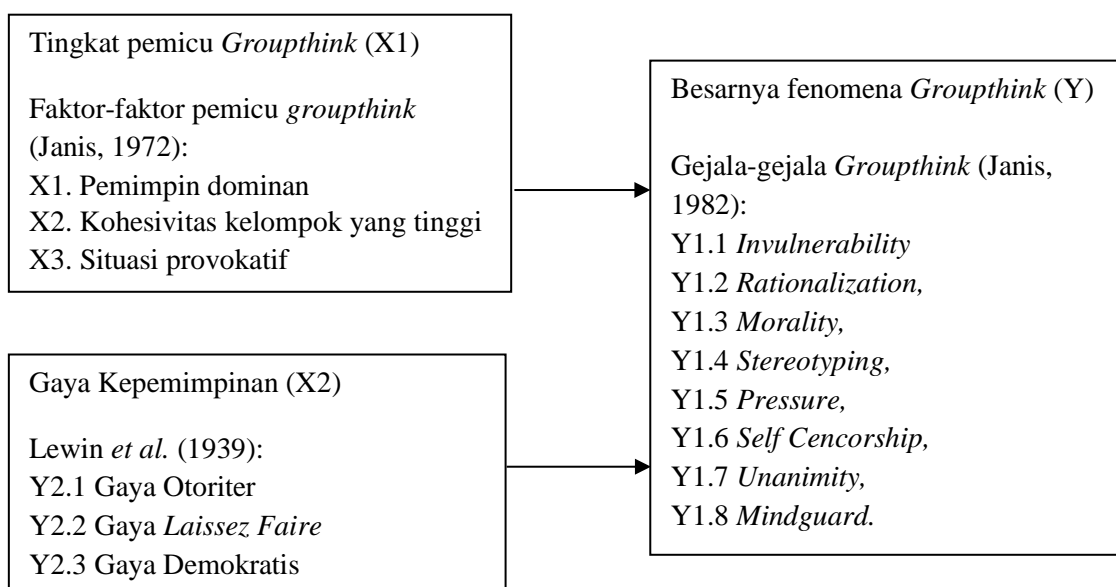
Tingkat pemicu *Groupthink* (X1)

Faktor-faktor pemicu *groupthink* (Janis, 1972):
X1. Pemimpin dominan
X2. Kohesivitas kelompok yang tinggi
X3. Situasi provokatif

Gaya Kepemimpinan (X2)

Lewin *et al.* (1939):
Y2.1 Gaya Otoriter
Y2.2 Gaya *Laissez Faire*
Y2.3 Gaya Demokratis

Besarnya fenomena *Groupthink* (Y)

Gejala-gejala *Groupthink* (Janis, 1982):
Y1.1 *Invulnerability*
Y1.2 *Rationalization,*
Y1.3 *Morality,*
Y1.4 *Stereotyping,*
Y1.5 *Pressure,*
Y1.6 *Self Cencorship,*
Y1.7 *Unanimity,*
Y1.8 *Mindguard.*